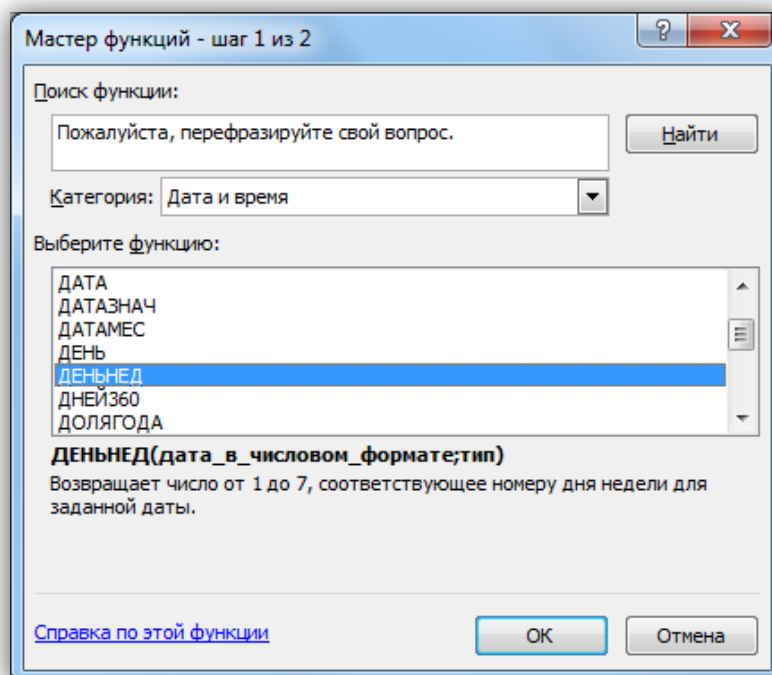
Мастер функций - шаг 1 из 2

?

X

Поиск функции:

Пожалуйста, перефразируйте свой вопрос.

Найти

Категория: Дата и время

Выберите функцию:

ДАТА
ДАТАЗНАЧ
ДАТАМЕС
ДЕНЬ
ДЕНЬНЕД
ДНЕЙ360
ДОЛЯГОДА

ДЕНЬНЕД(дата_в_числовом_формате;тип)

Возвращает число от 1 до 7, соответствующее номеру дня недели для заданной даты.

Справка по этой функции

ОК

Отмена